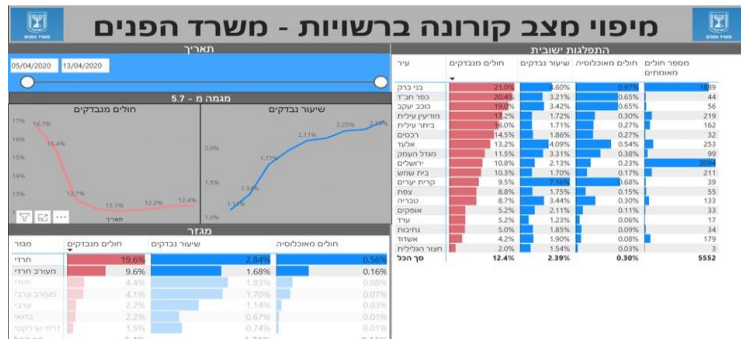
מיפוי מצב קורונה ברשויות - משרד הפנים

התפלגות ישובית

| עיר | חולים מנבדקים | שיעור נבדקים | חולים מאוכלוסיה | מספר חולים מאומתים |
|---|---|---|---|---|
| בני ברק | 21.0% | 8.60% | 0.87% | 1589 |
| כפר חב"ד | 20.4% | 3.21% | 0.65% | 44 |
| כוכב יעקב | 19.0% | 3.42% | 0.65% | 56 |
| מודיעין עילית | 17.2% | 1.72% | 0.30% | 219 |
| ביתר עילית | 16.0% | 1.71% | 0.27% | 162 |
| רכסים | 14.5% | 1.86% | 0.27% | 32 |
| אלעד | 13.2% | 4.09% | 0.54% | 253 |
| מגדל העמק | 11.5% | 3.31% | 0.38% | 99 |
| ירושלים | 10.8% | 2.13% | 0.23% | 2094 |
| בית שמש | 10.3% | 1.70% | 0.17% | 211 |
| קרית יערים | 9.5% | 7.18% | 0.68% | 39 |
| צפת | 8.8% | 1.75% | 0.15% | 55 |
| טבריה | 8.7% | 3.44% | 0.30% | 133 |
| אופקים | 5.2% | 2.11% | 0.11% | 33 |
| ערד | 5.2% | 1.10% | 0.06% | 17 |
| נתיבות | 5.0% | 1.85% | 0.09% | 34 |
| אשדוד | 4.2% | 1.90% | 0.08% | 179 |
| חצור הגלילית | 2.0% | 1.54% | 0.03% | 3 |
| סך הכל | 12.4% | 2.39% | 0.30% | 5552 |

תאריך

05/04/2020 13/04/2020

מגמה מ - 5.7

חולים מנבדקים

17% 16% 15% 14% 13% 12% 11%

16.7% 15.4% 12.7% 12.1% 12.2% 12.4%

תאריך

שיעור נבדקים

3.0% 2.0% 1.0%

1.1% 1.37% 1.77% 2.25% 2.39%

מגזר

| מגזר | חולים מנבדקים | שיעור נבדקים | חולים מאוכלוסיה |
|---|---|---|---|
| חרדי | 19.6% | 2.84% | 0.56% |
| מעורב חרדי | 9.6% | 1.68% | 0.16% |
| יהודי | 4.4% | 1.83% | 0.08% |
| מעורב ערבי | 4.1% | 1.70% | 0.07% |
| ערבי | 2.2% | 1.14% | 0.03% |
| בדואי | 2.4% | 0.67% | 0.01% |
| דרוזי וצ'רקסי | 1.5% | 0.74% | 0.01% |